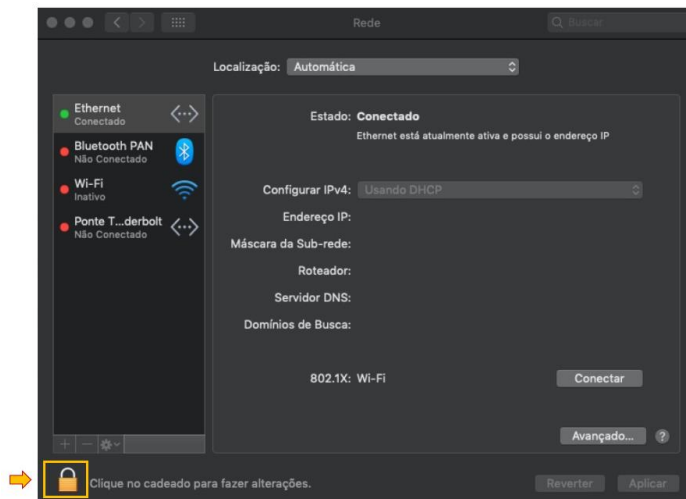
Rede

Buscar

Localização: Automática

Ethernet
Conectado

Bluetooth PAN
Não Conectado

Wi-Fi
Inativo

Ponte T...derbolt
Não Conectado

Estado: Conectado
Ethernet está atualmente ativa e possui o endereço IP

Configurar IPv4: Usando DHCP

Endereço IP:

Máscara da Sub-rede:

Roteador:

Servidor DNS:

Domínios de Busca:

802.1X: Wi-Fi

Conectar

Avançado...

?

Clique no cadeado para fazer alterações.

Reverter

Aplicar